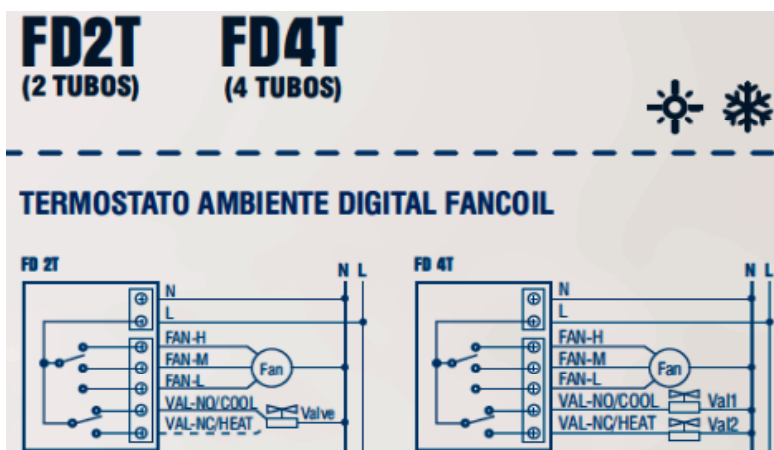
FD2T
(2 TUBOS)

FD4T
(4 TUBOS)

TERMOSTATO AMBIENTE DIGITAL FANCOIL

FD 2T

N L

N
L
FAN-H
FAN-M
FAN-L
VAL-NO/COOL
VAL-NC/HEAT
Fan
Valve

FD 4T

N L

N
L
FAN-H
FAN-M
FAN-L
VAL-NO/COOL
VAL-NC/HEAT
Fan
Val1
Val2